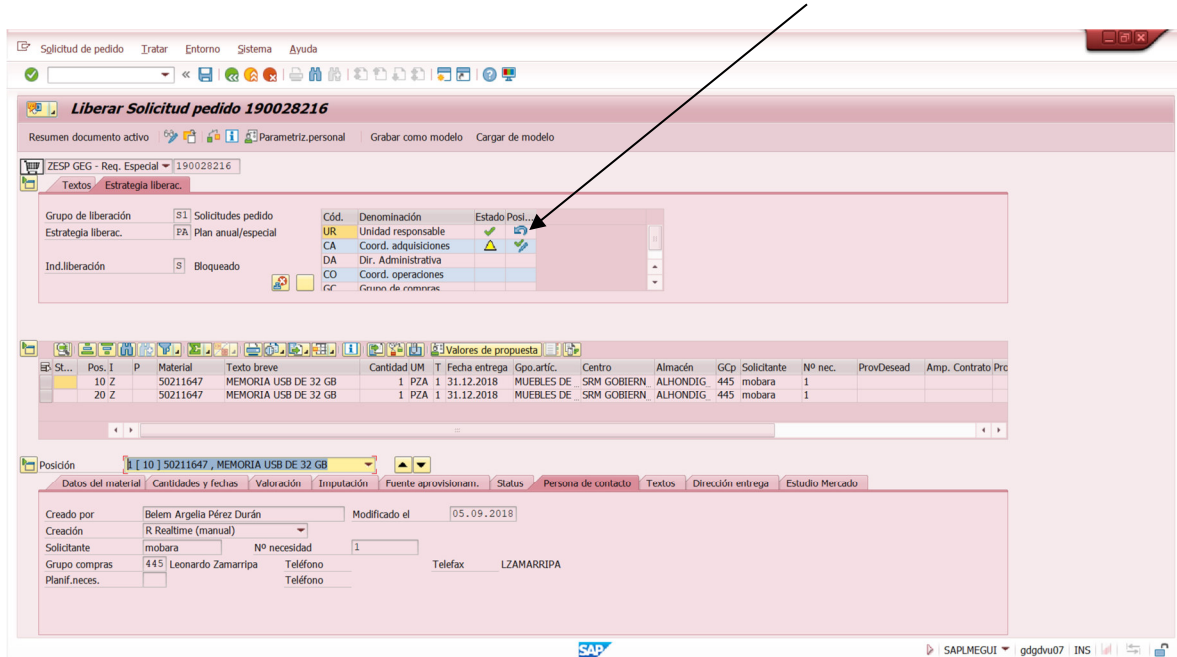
Solicitud de pedido Tratar Entorno Sistema Ayuda

Liberar Solicitud pedido 190028216

Resumen documento activo Parametriz.personal Grabar como modelo Cargar de modelo

ZESP GEG - Req. Especial 190028216

Textos Estrategia liberac.

Grupo de liberación S1 Solicitudes pedido
Estrategia liberac. PA Plan anual/especial

Ind.liberación S Bloqueado

| Cód. | Denominación | Estado | Posi... |
|---|---|---|---|
| UR | Unidad responsable | | |
| CA | Coord. adquisiciones | | |
| DA | Dir. Administrativa | | |
| CO | Coord. operaciones | | |
| GC | Grupo de compras | | |

Valores de propuesta

| St... | Pos. I | P | Material | Texto breve | Cantidad | UM | T | Fecha entrega | Gpo.artíc. | Centro | Almacén | GCp | Solicitante | Nº nec. | ProvDesead | Amp. Contrato | Pro |
|---|---|---|---|---|---|---|---|---|---|---|---|---|---|---|---|---|---|
| | 10 Z | | 50211647 | MEMORIA USB DE 32 GB | 1 | PZA | 1 | 31.12.2018 | MUEBLES DE | SRM GOBIERN | ALHONDIG | 445 | mobara | 1 | | | |
| | 20 Z | | 50211647 | MEMORIA USB DE 32 GB | 1 | PZA | 1 | 31.12.2018 | MUEBLES DE | SRM GOBIERN | ALHONDIG | 445 | mobara | 1 | | | |

Posición 1 [ 10 ] 50211647 , MEMORIA USB DE 32 GB

Datos del material Cantidades y fechas Valoración Imputación Fuente aprovisionam. Status Persona de contacto Textos Dirección entrega Estudio Mercado

Creado por Belem Argelia Pérez Durán Modificado el 05.09.2018
Creación R Realtime (manual)
Solicitante mobara Nº necesidad 1
Grupo compras 445 Leonardo Zamarripa Teléfono Telefax LZAMARRIPA
Planif.neces. Teléfono

SAP SAPLMEGUI gdgdvu07 INS